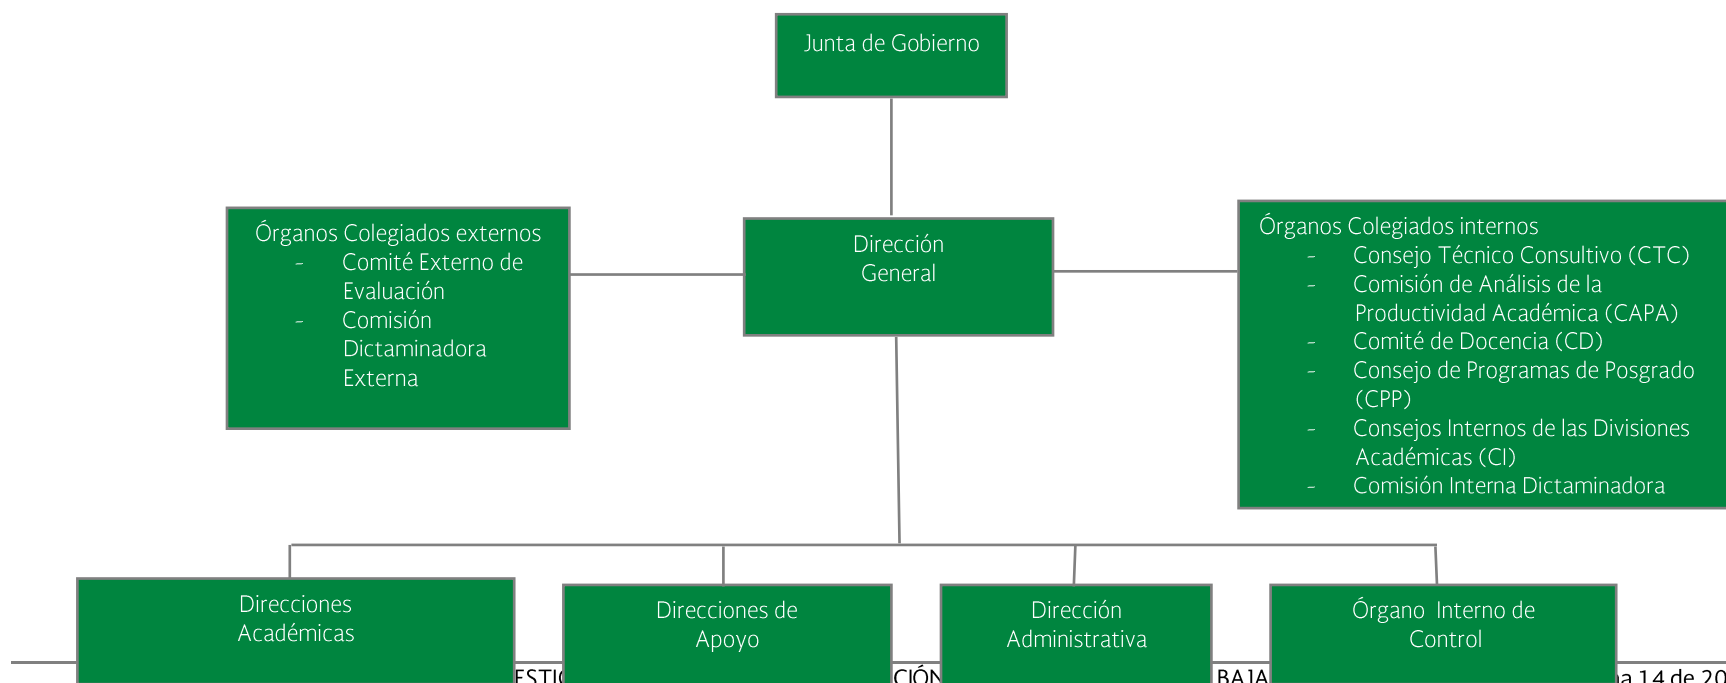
Junta de Gobierno

Órganos Colegiados externos
- Comité Externo de Evaluación
- Comisión Dictaminadora Externa

Dirección General

Órganos Colegiados internos
- Consejo Técnico Consultivo (CTC)
- Comisión de Análisis de la Productividad Académica (CAPA)
- Comité de Docencia (CD)
- Consejo de Programas de Posgrado (CPP)
- Consejos Internos de las Divisiones Académicas (CI)
- Comisión Interna Dictaminadora

Direcciones Académicas

Direcciones de Apoyo

Dirección Administrativa

Órgano Interno de Control

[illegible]ESTI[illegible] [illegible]CIÓN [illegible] BAJA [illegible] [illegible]na 14 de 20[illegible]